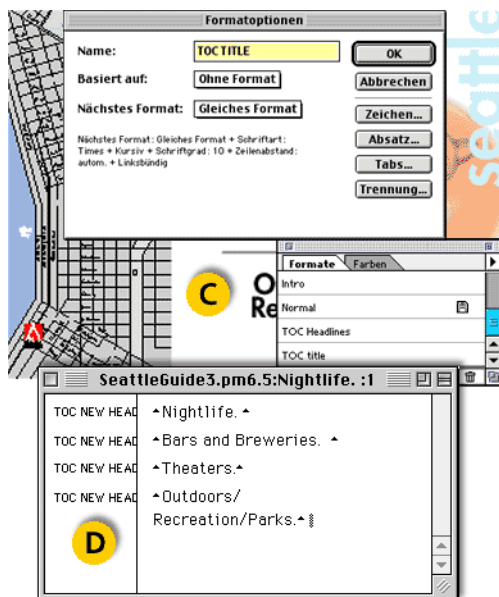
Formatoptionen

Name: TOC TITLE

OK

Basiert auf: Ohne Format

Abbrechen

Nächstes Format: Gleiches Format

Zeichen...

Absatz...

Tabs...

Trennung...

Nächstes Format: Gleiches Format + Schriftart: Times + Kursiv + Schriftgrad: 10 + Zeilenabstand: autom. + Linksbündig

seattle

C

O
Re

Formate Farben

Intro

Normal

TOC Headlines

TOC title

SeattleGuide3.pm6.5:Nightlife. :1

TOC NEW HEAD ▴Nightlife.▴

TOC NEW HEAD ▴Bars and Breweries. ▴

TOC NEW HEAD ▴Theaters.▴

TOC NEW HEAD ▴Outdoors/ Recreation/Parks.▴

D